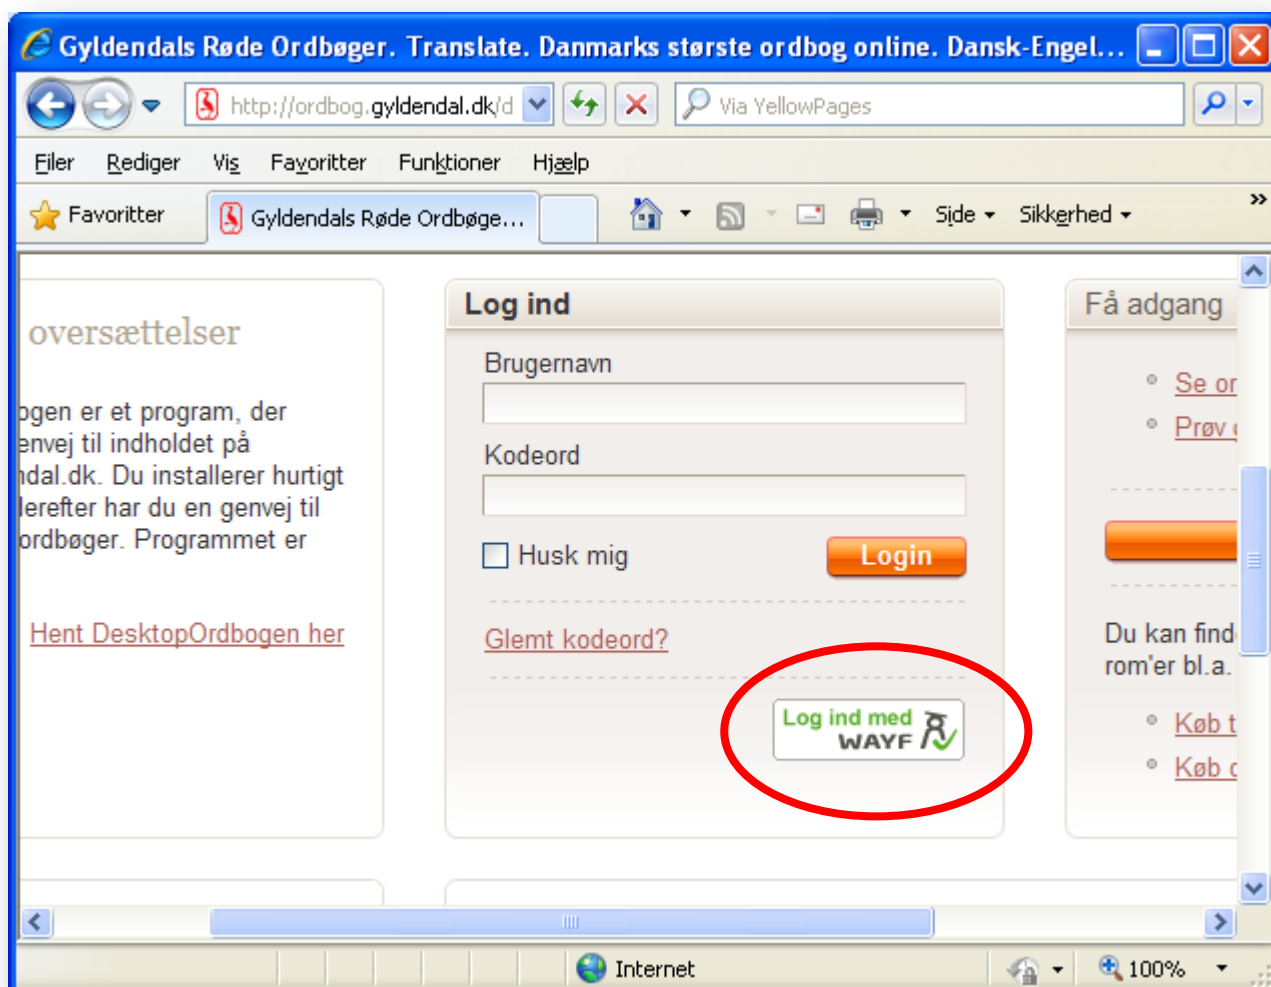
Gyldendals Røde Ordbøger. Translate. Danmarks største ordbog online. Dansk-Engel...

http://ordbog.gyldendal.dk/d

Via YellowPages

Filer Rediger Vis Favoritter Funktioner Hjælp

Favoritter

Gyldendals Røde Ordbøge...

Side ▾ Sikkerhed ▾

oversættelser

ogen er et program, der envej til indholdet på ndal.dk. Du installerer hurtigt lerefter har du en genvej til ordbøger. Programmet er

Hent DesktopOrdbogen her

Log ind

Brugernavn

Kodeord

Husk mig

Login

Glemt kodeord?

Log ind med WAYF

Få adgang

Se or

Prøv

Du kan find rom'er bl.a.

Køb t

Køb

Internet

100%